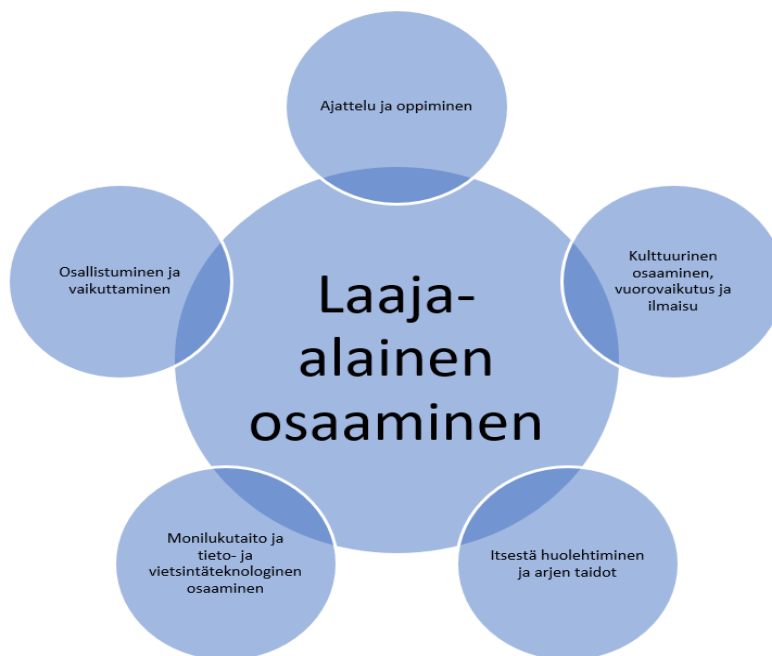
Ajattelu ja oppiminen

Osallistuminen ja vaikuttaminen

Laaja-alainen osaaminen

Kulttuurinen osaaminen, vuorovaikutus ja ilmaisu

Monilukutaito ja tieto- ja vietsintäteknologinen osaaminen

Itsestä huolehtiminen ja arjen taidot